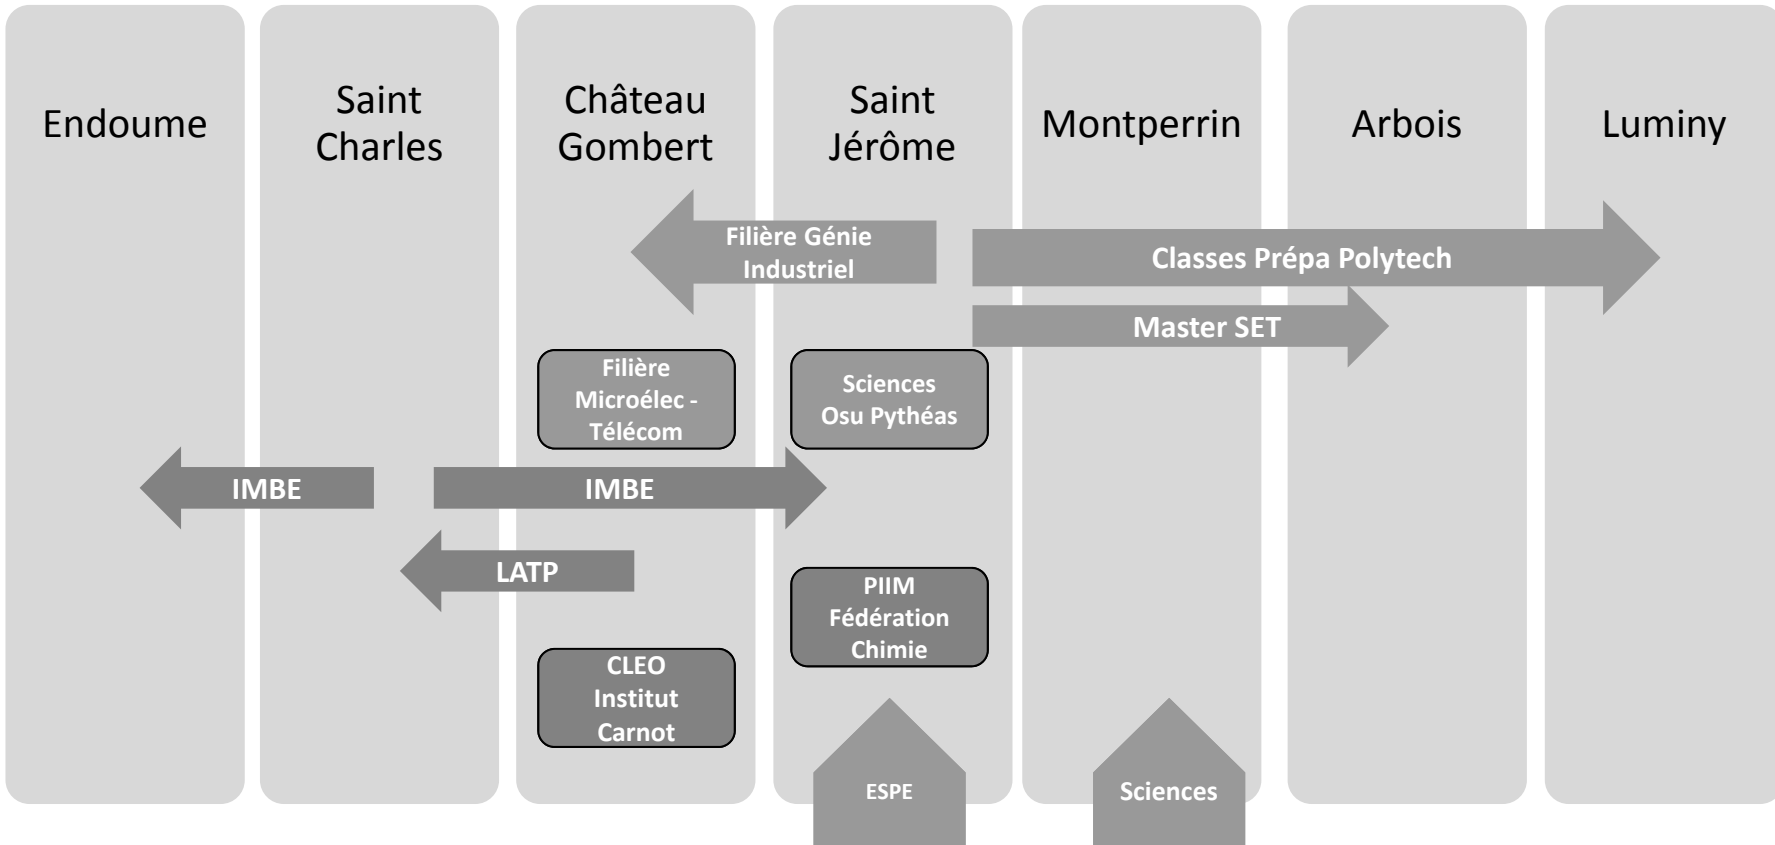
Endoume

Saint Charles

Château Gombert

Saint Jérôme

Montperrin

Arbois

Luminy

Filière Génie Industriel

Classes Prépa Polytech

Master SET

Filière Microélec - Télécom

Sciences Osu Pythéas

IMBE

IMBE

LATP

PIIM Fédération Chimie

CLEO Institut Carnot

ESPE

Sciences